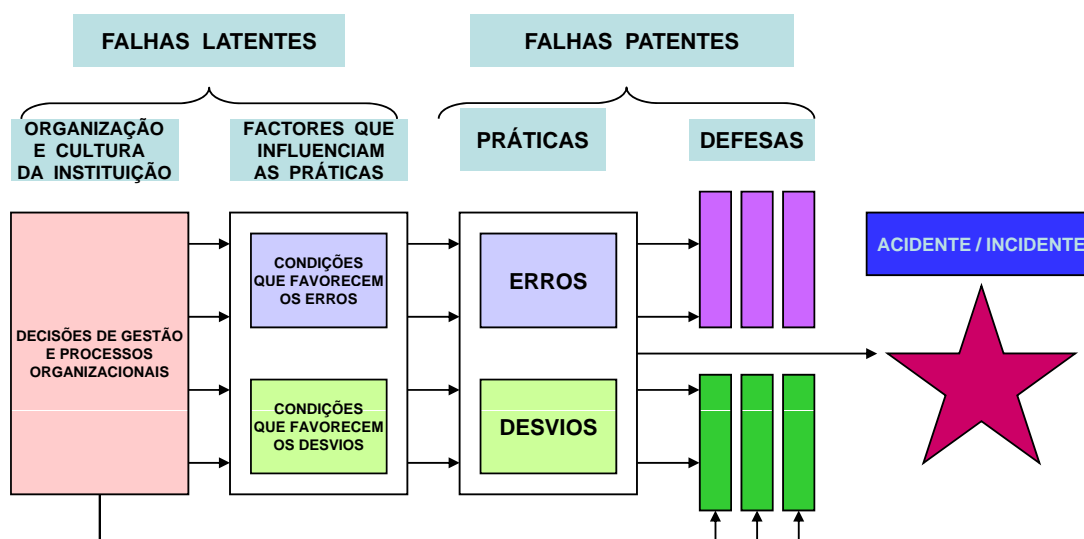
FALHAS LATENTES

FALHAS PATENTES

ORGANIZAÇÃO E CULTURA DA INSTITUIÇÃO

FACTORES QUE INFLUENCIAM AS PRÁTICAS

PRÁTICAS

DEFESAS

DECISÕES DE GESTÃO E PROCESSOS ORGANIZACIONAIS

CONDIÇÕES QUE FAVORECEM OS ERROS

CONDIÇÕES QUE FAVORECEM OS DESVIOS

ERROS

DESVIOS

ACIDENTE / INCIDENTE